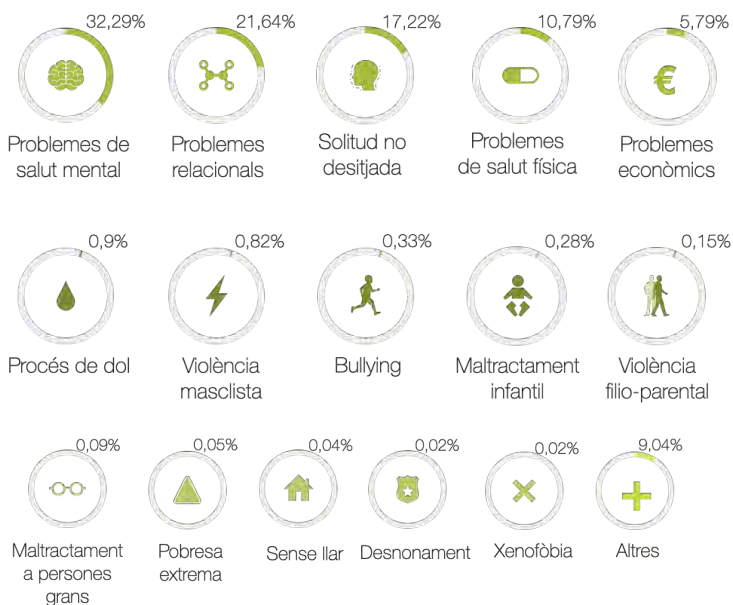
32,29%
Problemes de salut mental

21,64%
Problemes relacionals

17,22%
Solitud no desitjada

10,79%
Problemes de salut física

5,79%
€
Problemes econòmics

0,9%
Procés de dol

0,82%
Violència masclista

0,33%
Bullying

0,28%
Maltractament infantil

0,15%
Violència filio-parental

0,09%
Maltractament a persones grans

0,05%
Pobresa extrema

0,04%
Sense llar

0,02%
Desnonament

0,02%
Xenofòbia

9,04%
Altres